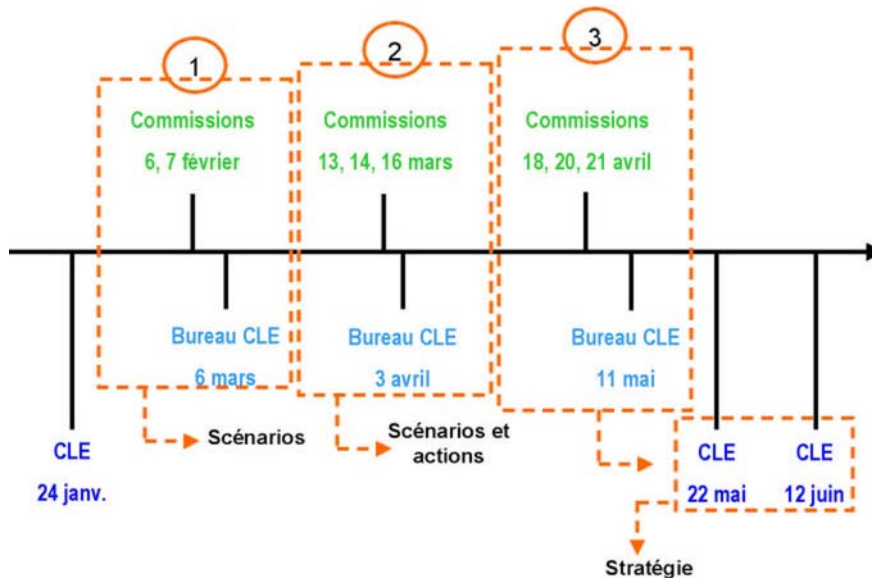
1

Commissions

6, 7 février

2

Commissions

13, 14, 16 mars

3

Commissions

18, 20, 21 avril

Bureau CLE

6 mars

Bureau CLE

3 avril

Bureau CLE

11 mai

CLE

24 janv.

Scénarios

Scénarios et actions

CLE

22 mai

CLE

12 juin

Stratégie